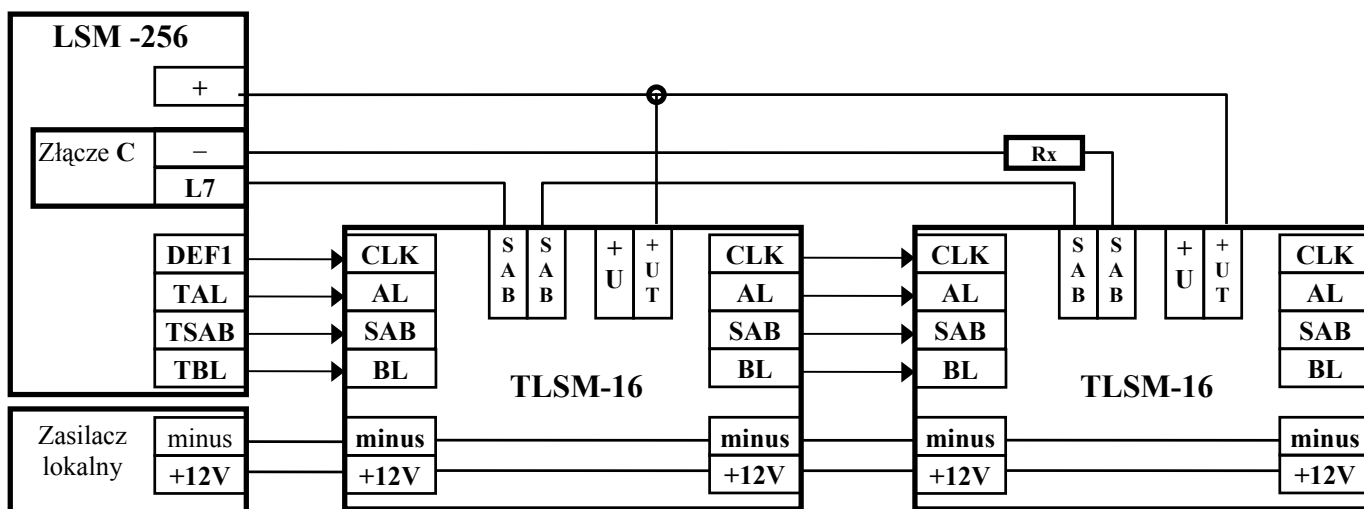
LSM -256

+

Złącze C

−

L7

DEF1

TAL

TSAB

TBL

Zasilacz lokalny

minus

+12V

Rx

CLK

AL

SAB

BL

S A B

S A B

+ U

+ U T

CLK

AL

SAB

BL

TLSM-16

minus

+12V

minus

+12V

CLK

AL

SAB

BL

S A B

S A B

+ U

+ U T

CLK

AL

SAB

BL

TLSM-16

minus

+12V

minus

+12V